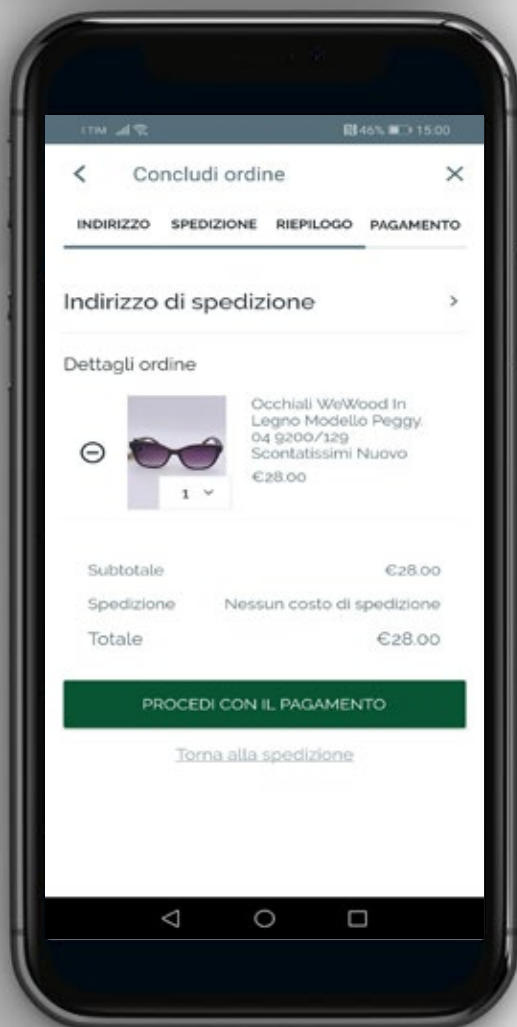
TIM 46% 15:00

< Concludi ordine ×

INDIRIZZO SPEDIZIONE RIEPILOGO PAGAMENTO

Indirizzo di spedizione >

Dettagli ordine

Occhiali WeWood In Legno Modello Peggy. 04 9200/129 Scontatissimi Nuovo

€28.00

1

Subtotale €28.00

Spedizione Nessun costo di spedizione

Totale €28.00

PROCEDI CON IL PAGAMENTO

Torna alla spedizione